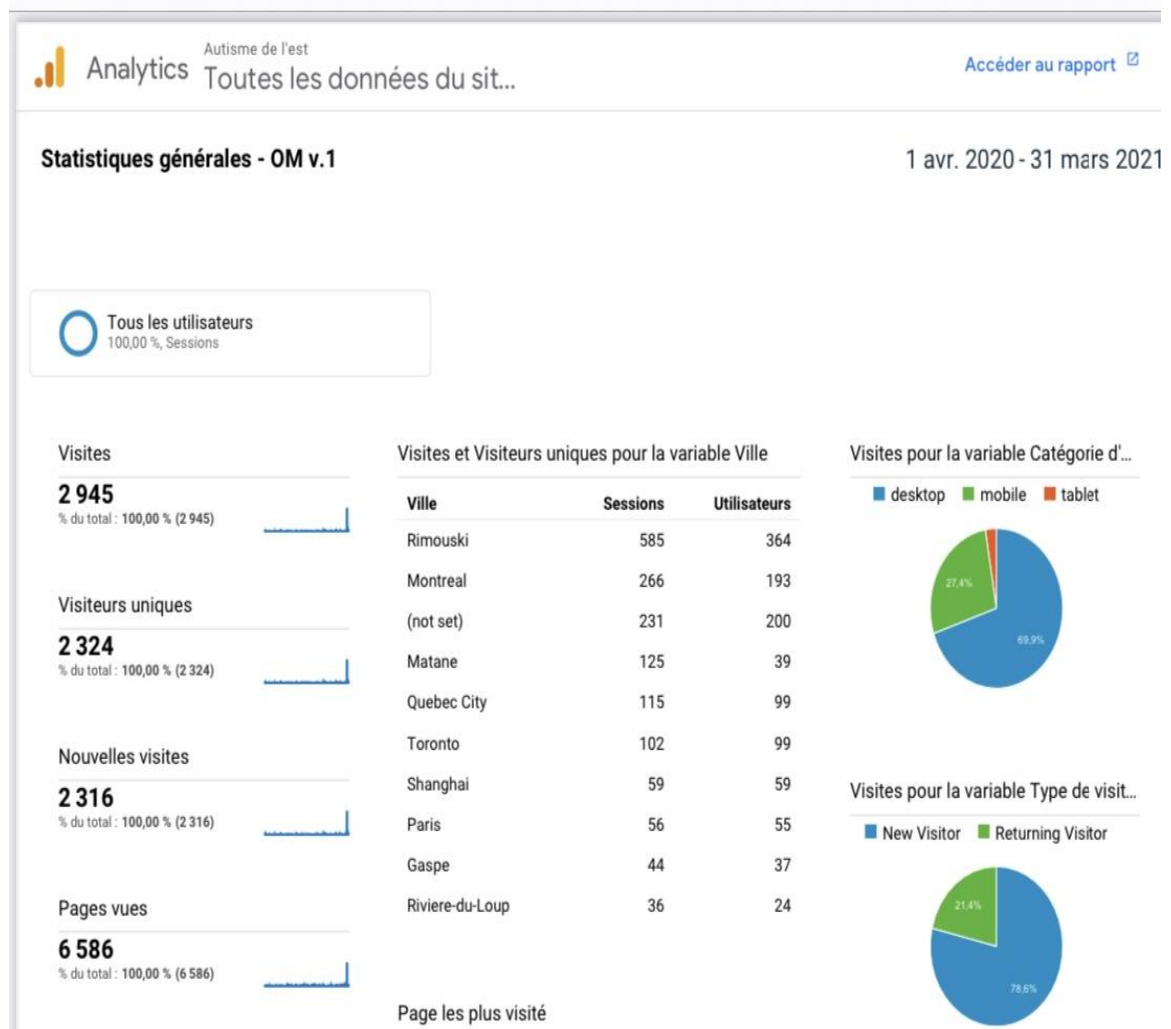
Analytics Autisme de l'est
Toutes les données du sit...

Accéder au rapport

Statistiques générales - OM v.1

1 avr. 2020 - 31 mars 2021

Tous les utilisateurs
100,00 %, Sessions

Visites
2 945
% du total : 100,00 % (2 945)

Visiteurs uniques
2 324
% du total : 100,00 % (2 324)

Nouvelles visites
2 316
% du total : 100,00 % (2 316)

Pages vues
6 586
% du total : 100,00 % (6 586)

Visites et Visiteurs uniques pour la variable Ville

| Ville | Sessions | Utilisateurs |
|---|---|---|
| Rimouski | 585 | 364 |
| Montreal | 266 | 193 |
| (not set) | 231 | 200 |
| Matane | 125 | 39 |
| Quebec City | 115 | 99 |
| Toronto | 102 | 99 |
| Shanghai | 59 | 59 |
| Paris | 56 | 55 |
| Gaspe | 44 | 37 |
| Riviere-du-Loup | 36 | 24 |

Page les plus visité

Visites pour la variable Catégorie d'...
desktop mobile tablet
27,4%
69,9%

Visites pour la variable Type de visit...
New Visitor Returning Visitor
21,4%
78,6%